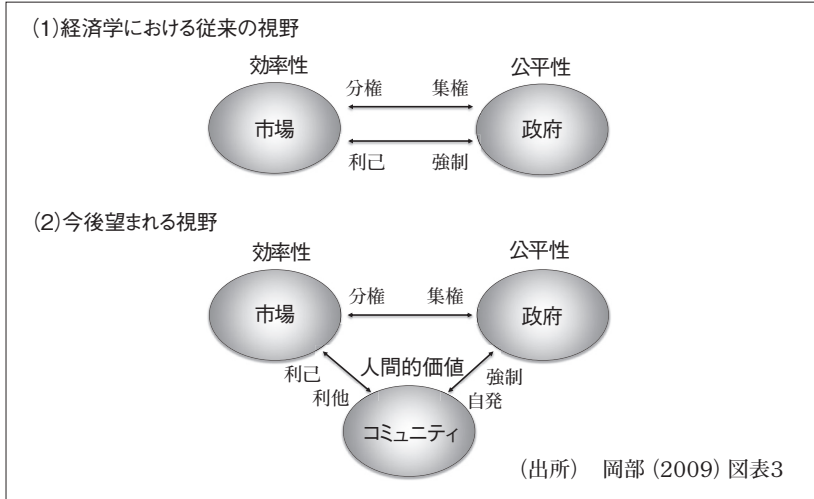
(1)経済学における従来の視野

効率性

公平性

分権

集権

市場

政府

利己

強制

(2)今後望まれる視野

効率性

公平性

分権

集権

市場

政府

人間的価値

利己

利他

強制

自発

コミュニティ

(出所) 岡部 (2009) 図表3